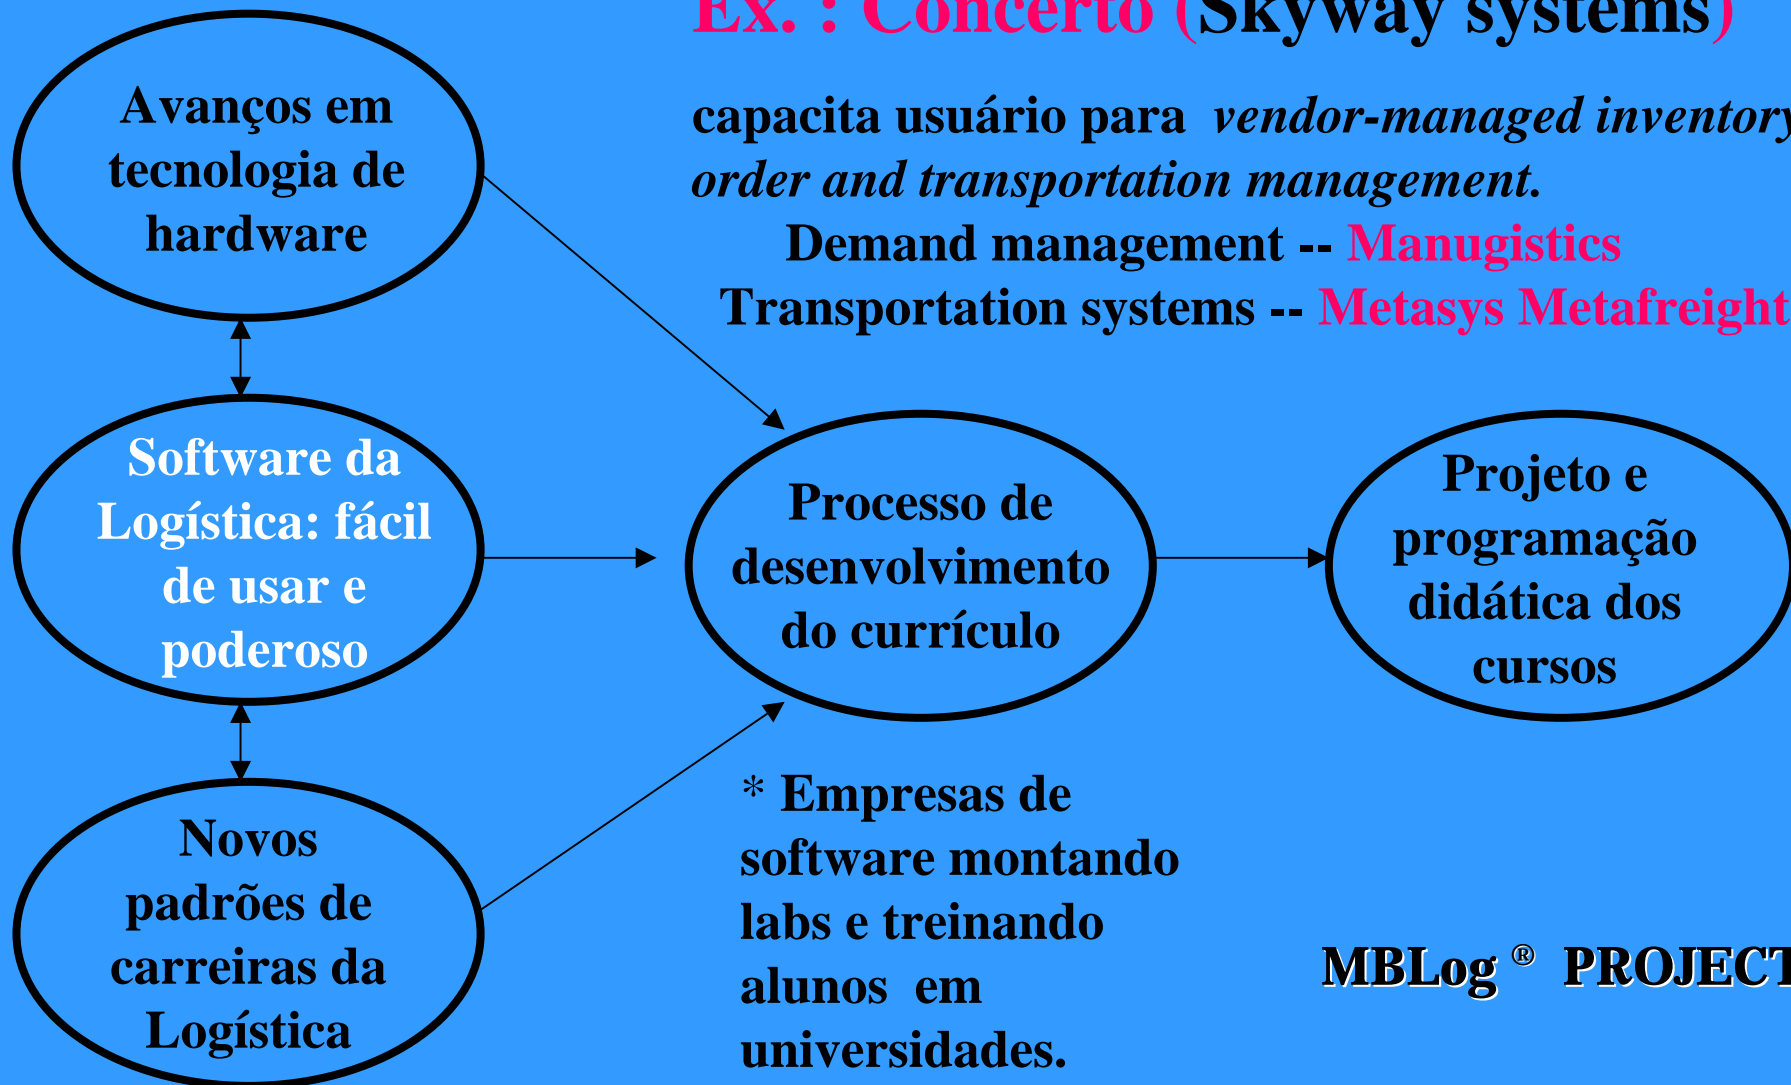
Ex. : Concerto (Skyway systems)

capacita usuário para *vendor-managed inventory*, *order and transportation management.*

Demand management -- Manugistics

Transportation systems -- Metasys Metafreight

Avanços em tecnologia de hardware

Software da Logística: fácil de usar e poderoso

Novos padrões de carreiras da Logística

Processo de desenvolvimento do currículo

Projeto e programação didática dos cursos

* Empresas de software montando labs e treinando alunos em universidades.

MBLog ® PROJECT